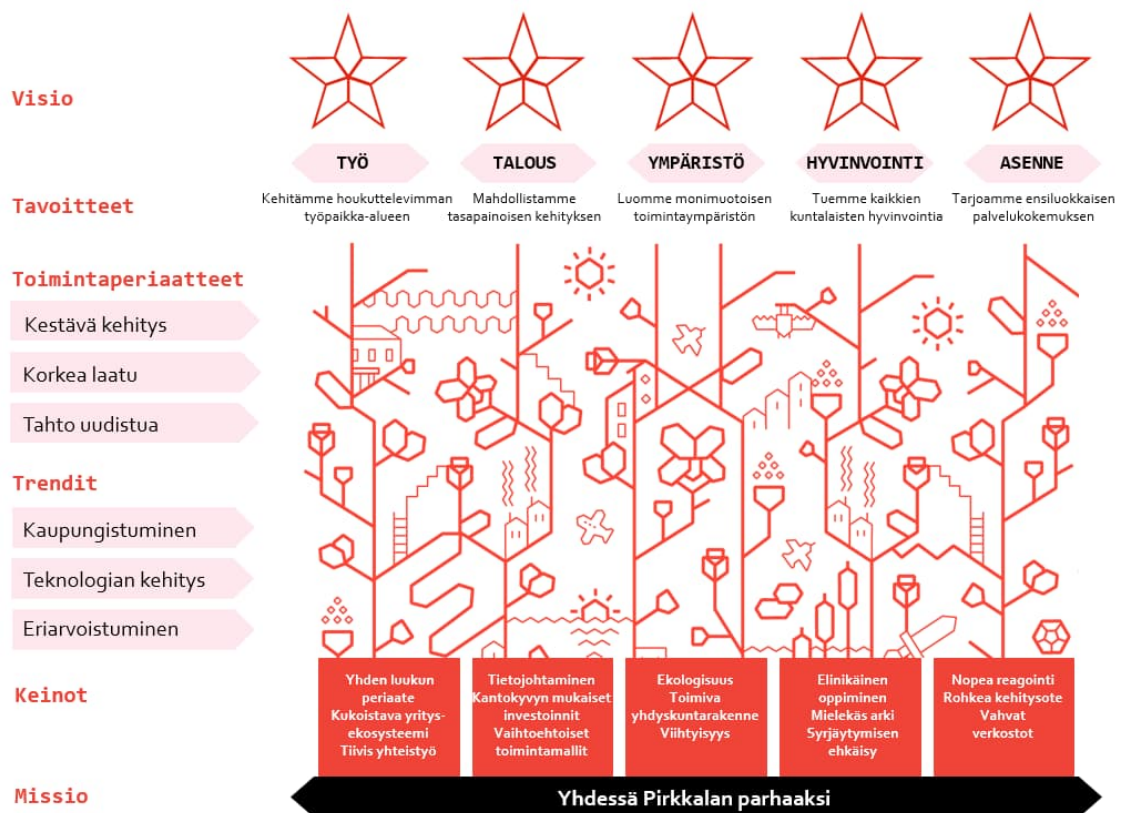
Visio

TYÖ
TALOUS
YMPÄRISTÖ
HYVINVOINTI
ASENNE

Tavoitteet

Kehitämme houkuttelevimman työpaikka-alueen

Mahdollistamme tasapainoisen kehityksen

Luomme monimuotoisen toimintaympäristön

Tuemme kaikkien kuntalaisten hyvinvointia

Tarjoamme ensiluokkaisen palvelukokemuksen

Toimintaperiaatteet

Kestävä kehitys

Korkea laatu

Tahto uudistua

Trendit

Kaupungistuminen

Teknologian kehitys

Eriarvoistuminen

Keinot

Yhden luukun periaate
Kukoistava yritys-ekosysteemi
Tiivis yhteistyö

Tietojohtaminen
Kantokyvyn mukaiset investoinnit
Vaihtoehtoiset toimintamallit

Ekologisuus
Toimiva yhdyskuntarakenne
Viihtyisyys

Elinikäinen oppiminen
Mielekäs arki
Syrjäytymisen ehkäisy

Nopea reagointi
Rohkea kehitysote
Vahvat verkostot

Missio

Yhdessä Pirkkalan parhaaksi